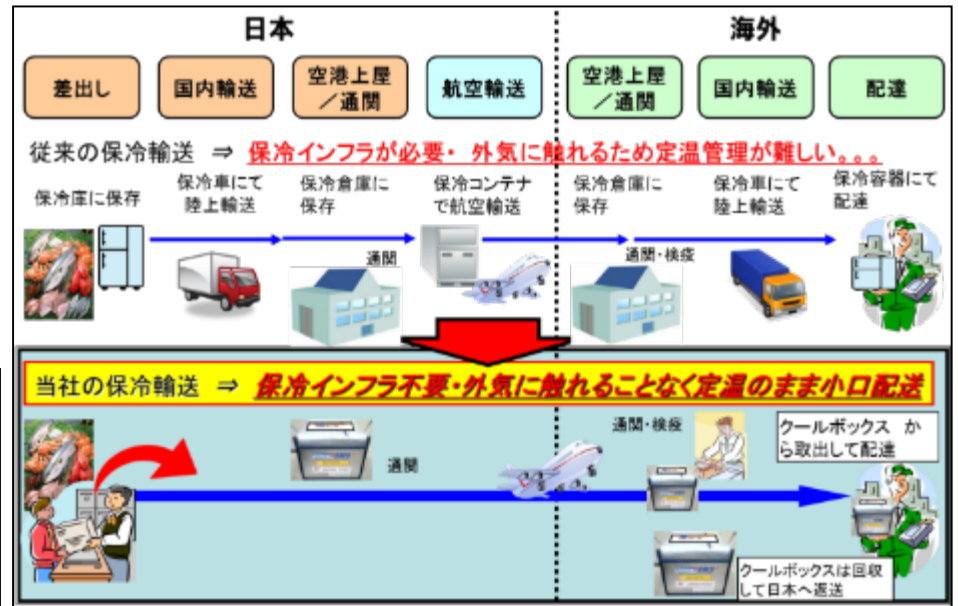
日本

海外

差出し

国内輸送

空港上屋／通関

航空輸送

空港上屋／通関

国内輸送

配達

従来の保冷輸送 ⇒ 保冷インフラが必要・ 外気に触れるため定温管理が難しい。。。

保冷庫に保存

保冷車にて陸上輸送

保冷倉庫に保存

保冷コンテナで航空輸送

保冷倉庫に保存

保冷車にて陸上輸送

保冷容器にて配達

通関

通関・検疫

当社の保冷輸送 ⇒ 保冷インフラ不要・外気に触れることなく定温のまま小口配送

通関

通関・検疫

クールボックス から取出して配達

クールボックスは回収して日本へ返送